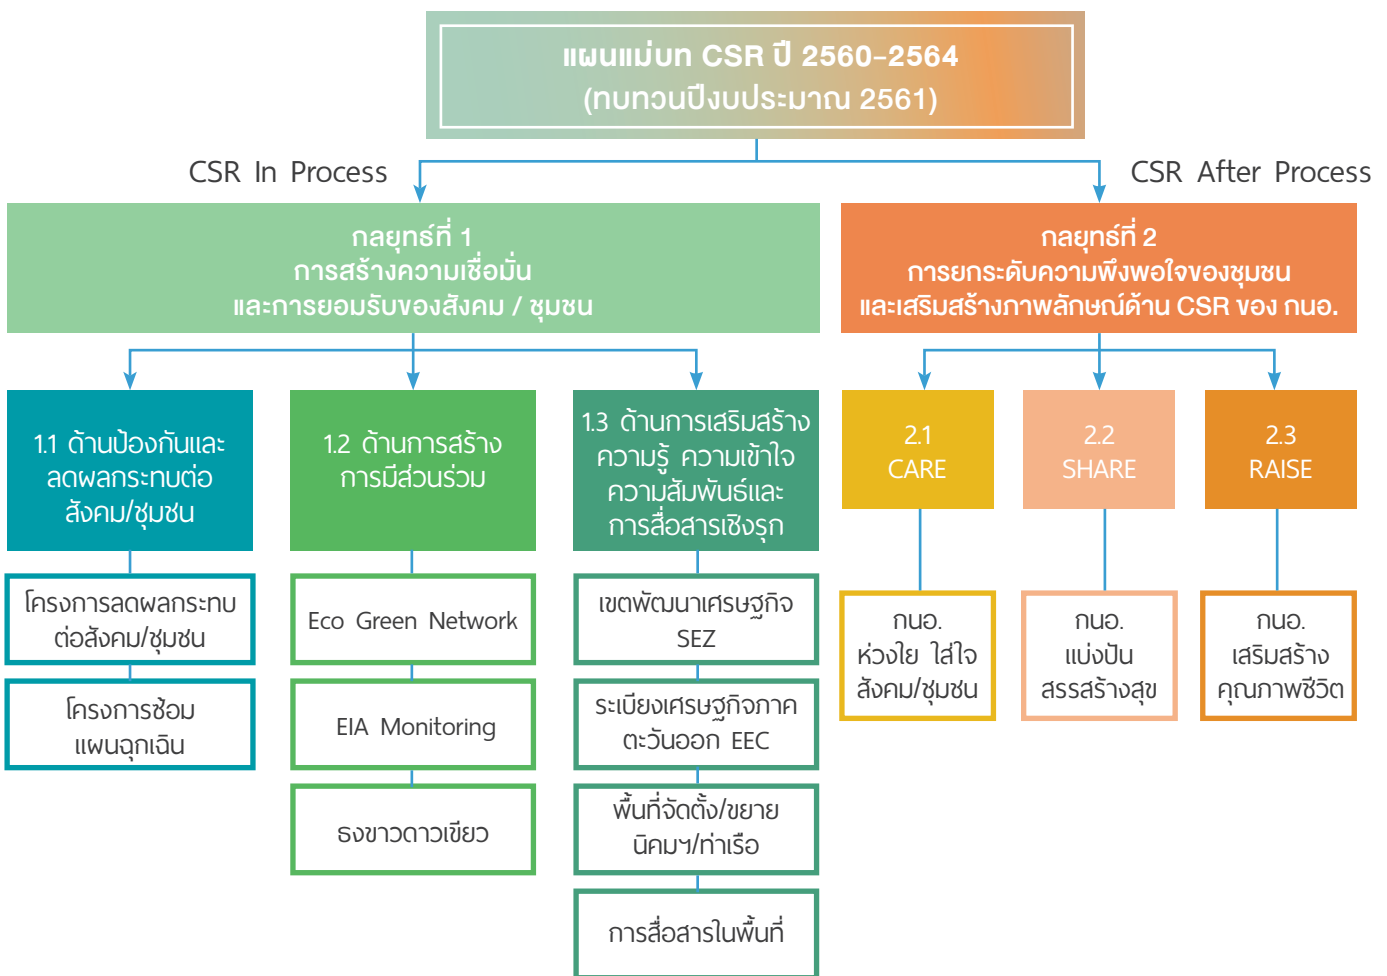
แผนแม่บท CSR ปี 2560-2564
(ทบทวนปีงบประมาณ 2561)

CSR In Process

CSR After Process

กลยุทธ์ที่ 1
การสร้างความเชื่อมั่น
และการยอมรับของสังคม / ชุมชน

กลยุทธ์ที่ 2
การยกระดับความพึงพอใจของชุมชน
และเสริมสร้างภาพลักษณ์ด้าน CSR ของ กนอ.

1.1 ด้านป้องกันและลดผลกระทบต่อสังคม/ชุมชน

โครงการลดผลกระทบต่อสังคม/ชุมชน

โครงการซ้อมแผนฉุกเฉิน

1.2 ด้านการสร้างการมีส่วนร่วม

Eco Green Network

EIA Monitoring

ธงขาวดาวเขียว

1.3 ด้านการเสริมสร้างความรู้ ความเข้าใจ ความสัมพันธ์และการสื่อสารเชิงรุก

เขตพัฒนาเศรษฐกิจ SEZ

ระเบียงเศรษฐกิจภาคตะวันออก EEC

พื้นที่จัดตั้ง/ขยายนิคมฯ/ท่าเรือ

การสื่อสารในพื้นที่

2.1
CARE

กนอ.
ห่วงใย ใส่ใจ
สังคม/ชุมชน

2.2
SHARE

กนอ.
แบ่งปัน
สรรสร้างสุข

2.3
RAISE

กนอ.
เสริมสร้าง
คุณภาพชีวิต